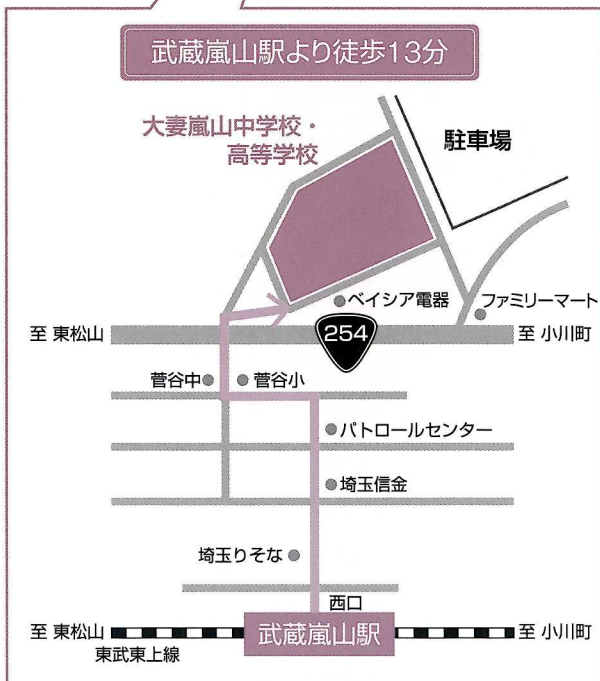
武蔵嵐山駅より徒歩13分

大妻嵐山中学校・
高等学校

駐車場

ベイシア電器

ファミリーマート

至 東松山

254

至 小川町

菅谷中

菅谷小

パトロールセンター

埼玉信金

埼玉りそな

西口

至 東松山

武蔵嵐山駅

至 小川町

東武東上線